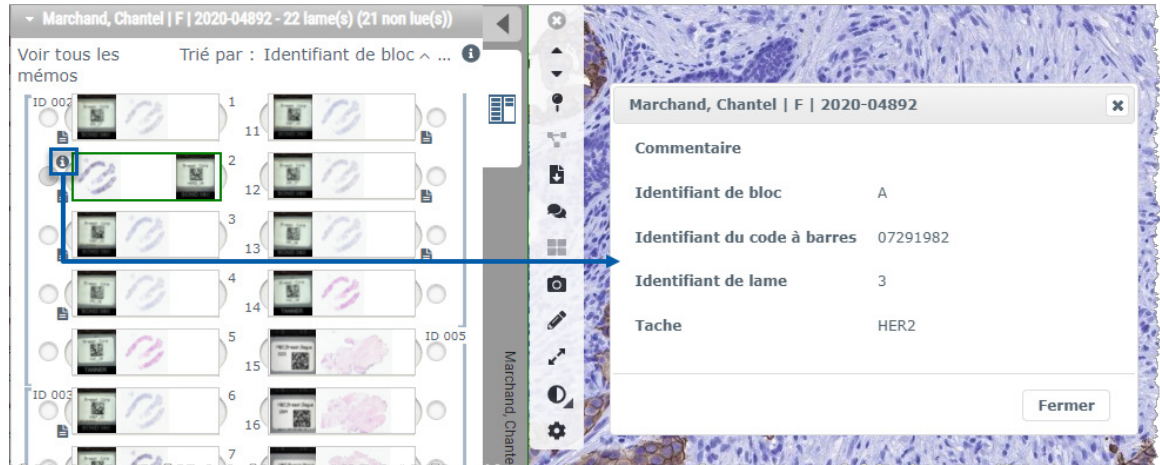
Marchand, Chantel | F | 2020-04892 - 22 lame(s) (21 non lue(s))

Voir tous les mémos

Trié par : Identifiant de bloc ^ ...

ID 002

1

11

2

12

3

13

4

14

5

15

ID 005

ID 003

6

16

7

Marchand, Chante

Marchand, Chantel | F | 2020-04892

Commentaire

Identifiant de bloc A

Identifiant du code à barres 07291982

Identifiant de lame 3

Tache HER2

Fermer